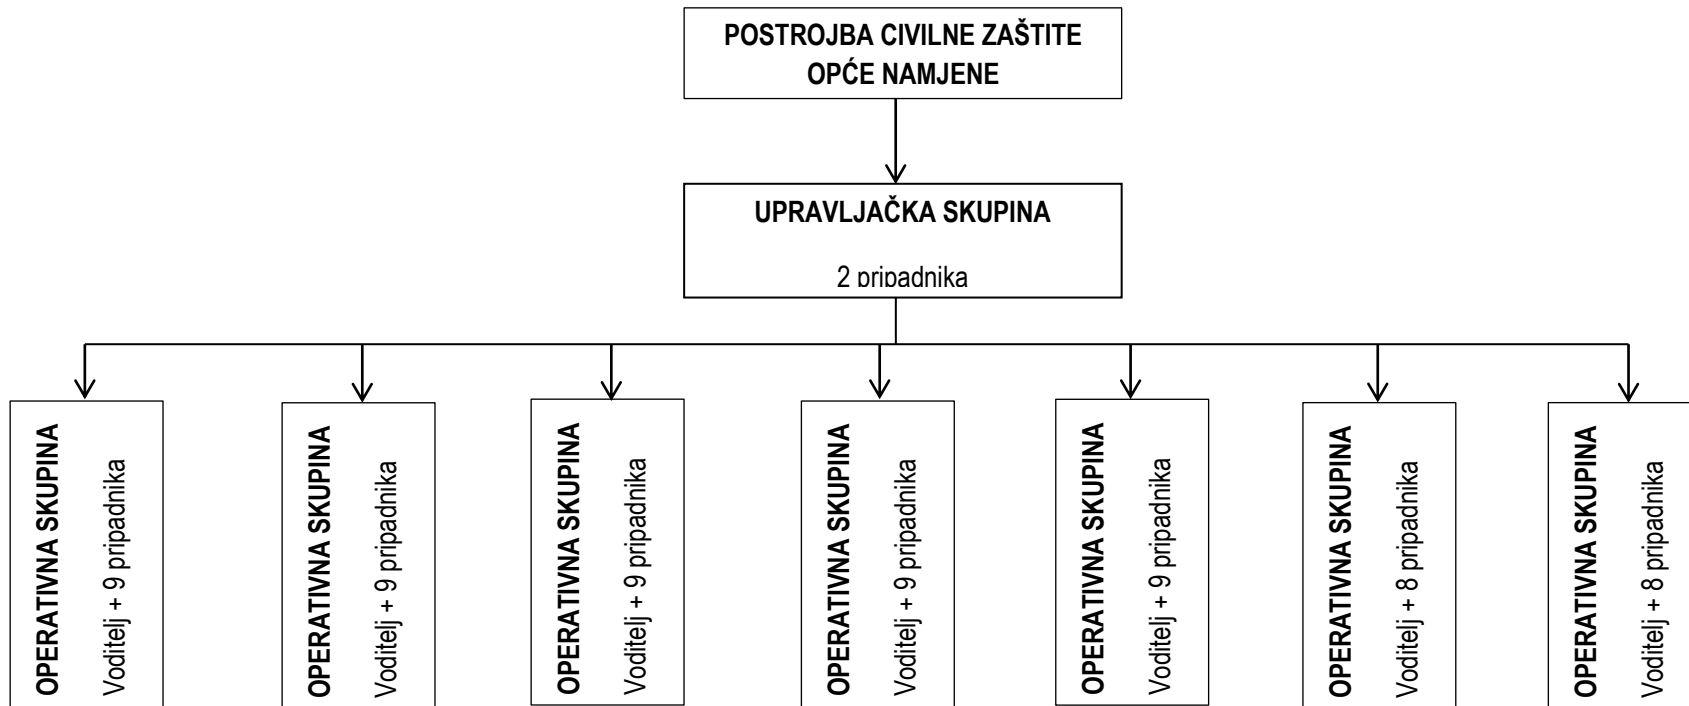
POSTROJBA CIVILNE ZAŠTITE OPĆE NAMJENE

UPRAVLJAČKA SKUPINA

2 pripadnika

OPERATIVNA SKUPINA
Voditelj + 9 pripadnika

OPERATIVNA SKUPINA
Voditelj + 9 pripadnika

OPERATIVNA SKUPINA
Voditelj + 9 pripadnika

OPERATIVNA SKUPINA
Voditelj + 9 pripadnika

OPERATIVNA SKUPINA
Voditelj + 9 pripadnika

OPERATIVNA SKUPINA
Voditelj + 8 pripadnika

OPERATIVNA SKUPINA
Voditelj + 8 pripadnika